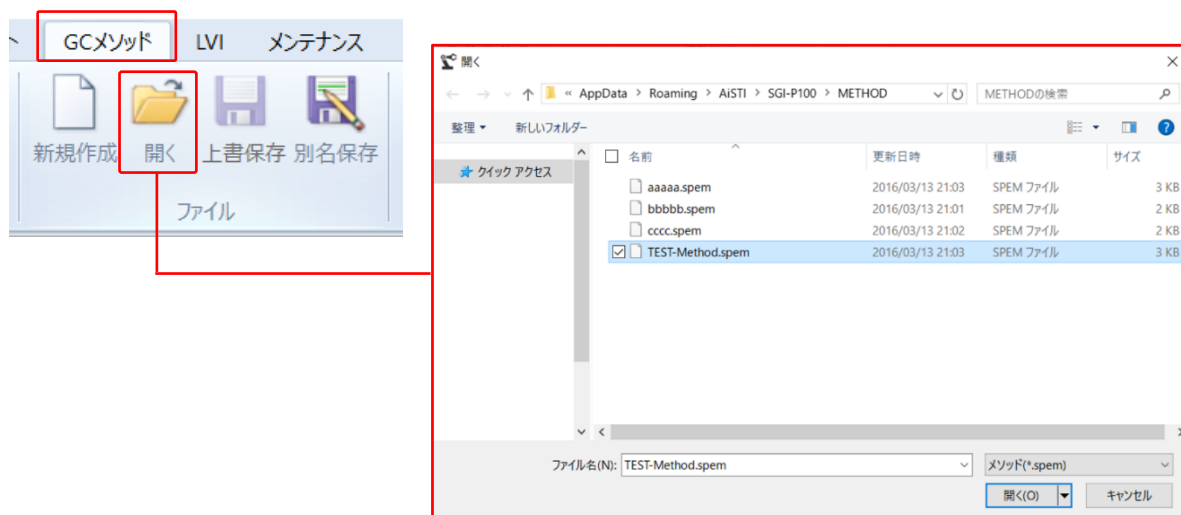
GCメソッド LVI メンテナンス

新規作成 開く 上書保存 別名保存

ファイル

開く

« AppData › Roaming › AiSTI › SGI-P100 › METHOD

METHODの検索

整理 ▾ 新しいフォルダー

クイック アクセス

| 名前 | 更新日時 | 種類 | サイズ |
|---|---|---|---|
| aaaaa.spem | 2016/03/13 21:03 | SPEM ファイル | 3 KB |
| bbbbb.spem | 2016/03/13 21:01 | SPEM ファイル | 2 KB |
| cccc.spem | 2016/03/13 21:02 | SPEM ファイル | 2 KB |
| TEST-Method.spem | 2016/03/13 21:03 | SPEM ファイル | 3 KB |

ファイル名(N): TEST-Method.spem

メソッド(*.spem)

開く(O) キャンセル